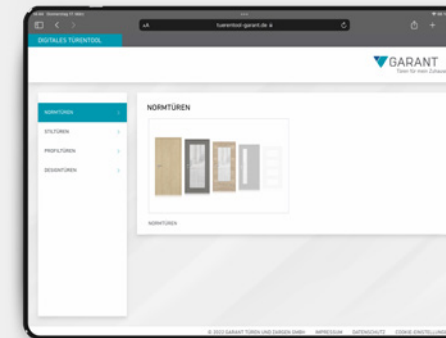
09:41 Donnerstag 17. März

AA turentool.garant.de

DIGITALES TÜRENTOOL

GARANT
Türen für mein Zuhause

NORMTÜREN
STILTÜREN
PROFILTÜREN
DESIGNTÜREN

NORMTÜREN

NORMTÜREN

© 2022 GARANT TÜREN UND ZARGEN GMBH IMPRESSUM DATENSCHUTZ COOKIE-EINSTELLUNG